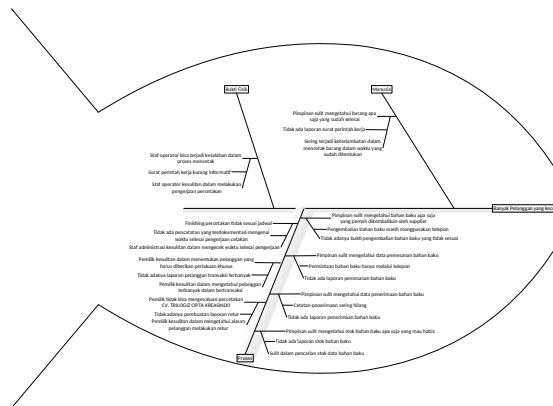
Bukti Fisik

Manusia

Pimpinan sulit mengetahui barang apa saja yang sudah selesai

Tidak ada laporan surat perintah kerja

Sering terjadi keterlambatan dalam mencetak barang dalam waktu yang sudah ditentukan

Staf operator bisa terjadi kesalahan dalam proses mencetak

Surat perintah kerja kurang informatif

Staf operator kesulitan dalam melakukan pengerjaan percetakan

Banyak Pelanggan yang ke

Finishing percetakan tidak sesuai jadwal

Tidak ada pencatatan yang terdokumentasi mengenai waktu selesai pengerjaan cetakan

Staf administrasi kesulitan dalam mengecek waktu selesai pengerjaan

Pemilik kesulitan dalam menentukan pelanggan yang harus diberikan perlakuan khusus

Tidak adanya laporan pelanggan transaksi terbanyak

Pemilik kesulitan dalam mengetahui pelanggan terbanyak dalam bertransaksi

Pemilik tidak bisa mengevaluasi percetakan CV. TRILOGI2 CIPTA KREASINDO

Tidak adanya pembuatan laporan retur

Pemilik kesulitan dalam mengetahui alasan pelanggan melakukan retur

Proses

Pimpinan sulit mengetahui bahan baku apa saja yang pernah dikembalikan oleh supplier

Pengembalian bahan baku masih menggunakan telepon

Tidak adanya bukti pengembalian bahan baku yang tidak sesuai

Pimpinan sulit mengetahui data pemesanan bahan baku

Permintaan bahan baku hanya melalui telepon

Tidak ada laporan pemesanan bahan baku

Pimpinan sulit mengetahui data penerimaan bahan baku

Catatan penerimaan sering hilang

Tidak ada laporan penerimaan bahan baku

Pimpinan sulit mengetahui stok bahan baku apa saja yang mau habis

Tidak ada laporan stok bahan baku

Sulit dalam pencarian stok data bahan baku